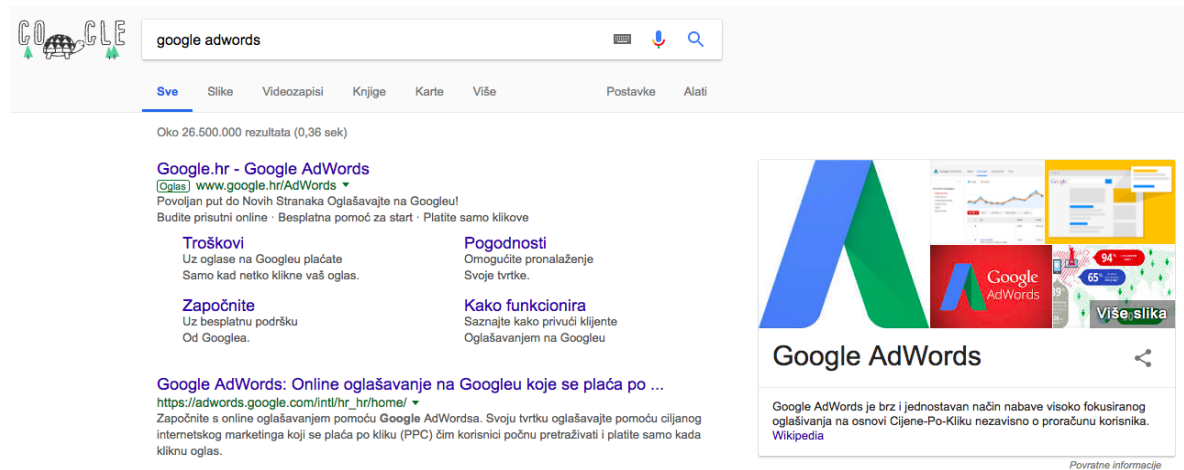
CO CLE

google adwords

Sve Slike Videozapisi Knjige Karte Više Postavke Alati

Oko 26.500.000 rezultata (0,36 sek)

Google.hr - Google AdWords
Oglas www.google.hr/AdWords
Povoljan put do Novih Stranaka Oglašavajte na Googleu!
Budite prisutni online · Besplatna pomoć za start · Platite samo klikove

Troškovi
Uz oglase na Googleu plaćate
Samo kad netko klikne vaš oglas.

Pogodnosti
Omogućite pronalaženje
Svoje tvrtke.

Započnite
Uz besplatnu podršku
Od Googlea.

Kako funkcionira
Saznajte kako privući klijente
Oglašavanjem na Googleu

Google AdWords: Online oglašavanje na Googleu koje se plaća po ...
https://adwords.google.com/intl/hr_hr/home/
Započnite s online oglašavanjem pomoću Google AdWordsa. Svoju tvrtku oglašavajte pomoću ciljanog internetskog marketinga koji se plaća po kliku (PPC) čim korisnici počnu pretraživati i platite samo kada kliknu oglas.

Google AdWords

Više slika

Google AdWords

Google AdWords je brz i jednostavan način nabave visoko fokusiranog oglašivanja na osnovi Cijene-Po-Kliku nezavisno o proračunu korisnika.
Wikipedia

Povratne informacije